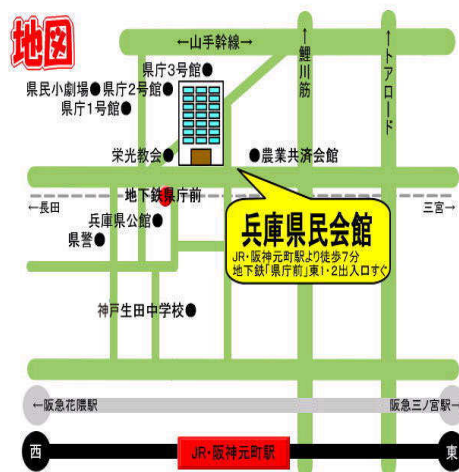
地図

←山手幹線→

↑鯉川筋

↑トアロード

県庁3号館●

県民小劇場●県庁2号館●

県庁1号館●

栄光教会●

●農業共済会館

地下鉄県庁前

←長田

三宮→

兵庫県公館●

県警●

兵庫県民会館

JR・阪神元町駅より徒歩7分
地下鉄「県庁前」東1・2出入口すぐ

神戸生田中学校●

←阪急花隈駅

阪急三ノ宮駅→

西

JR・阪神元町駅

東